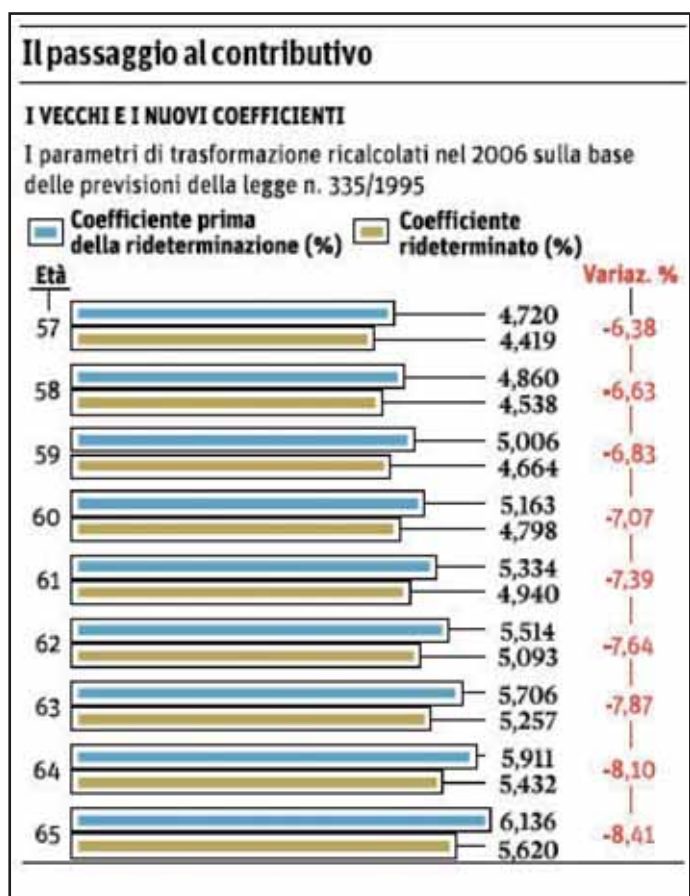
Il passaggio al contributivo

I VECCHI E I NUOVI COEFFICIENTI

I parametri di trasformazione ricalcolati nel 2006 sulla base delle previsioni della legge n. 335/1995

Coefficiente prima della rideterminazione (%)
Coefficiente rideterminato (%)

| Età | Coefficiente prima della rideterminazione (%) | Coefficiente rideterminato (%) | Variaz. % |
|---|---|---|---|
| 57 | 4,720 | 4,419 | -6,38 |
| 58 | 4,860 | 4,538 | -6,63 |
| 59 | 5,006 | 4,664 | -6,83 |
| 60 | 5,163 | 4,798 | -7,07 |
| 61 | 5,334 | 4,940 | -7,39 |
| 62 | 5,514 | 5,093 | -7,64 |
| 63 | 5,706 | 5,257 | -7,87 |
| 64 | 5,911 | 5,432 | -8,10 |
| 65 | 6,136 | 5,620 | -8,41 |